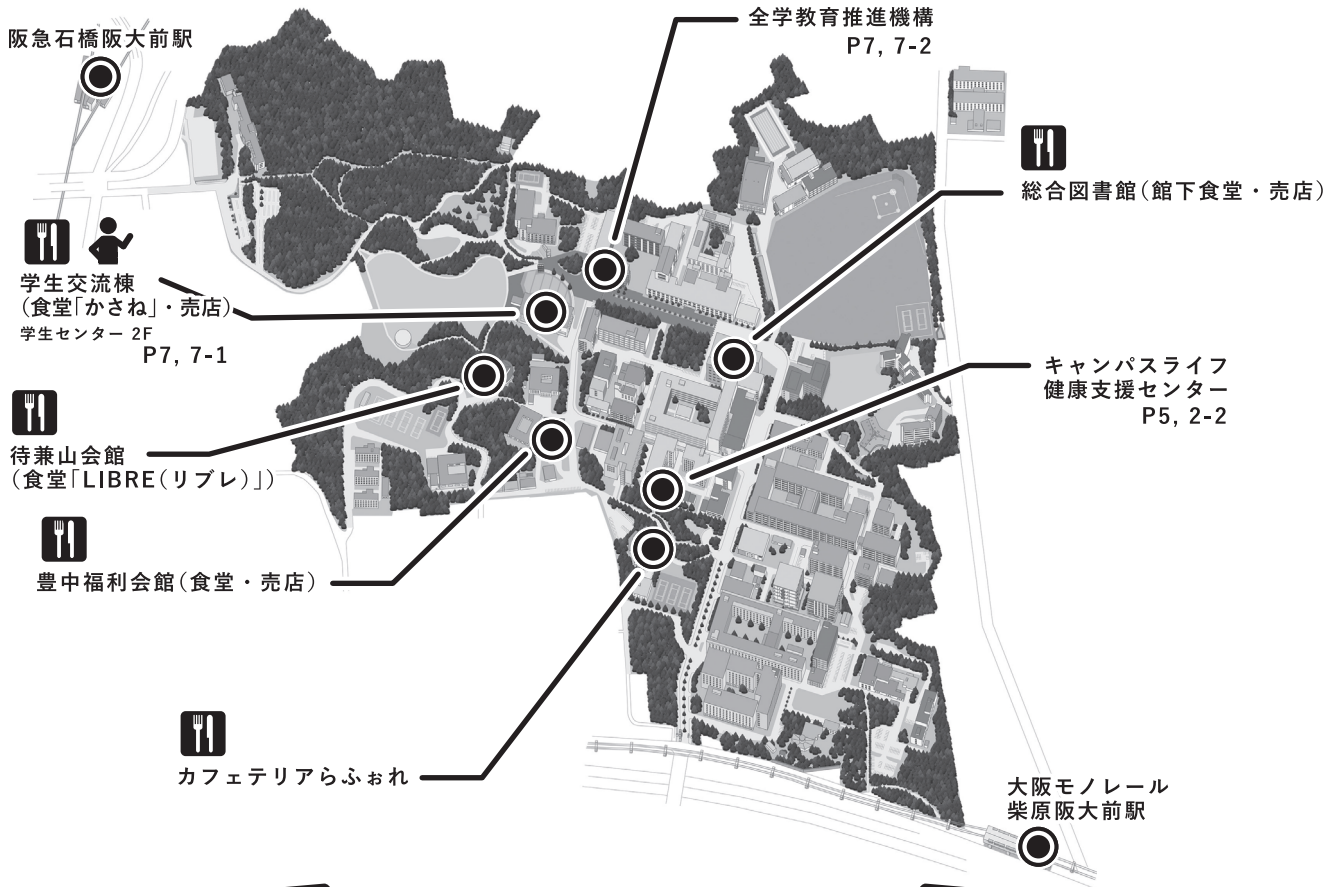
阪急石橋阪大前駅

全学教育推進機構
P7, 7-2

総合図書館(館下食堂・売店)

学生交流棟
(食堂「かさね」・売店)
学生センター 2F
P7, 7-1

キャンパスライフ
健康支援センター
P5, 2-2

待兼山会館
(食堂「LIBRE(リブレ)」)

豊中福利会館(食堂・売店)

カフェテリアらふぉれ

大阪モノレール
柴原阪大前駅